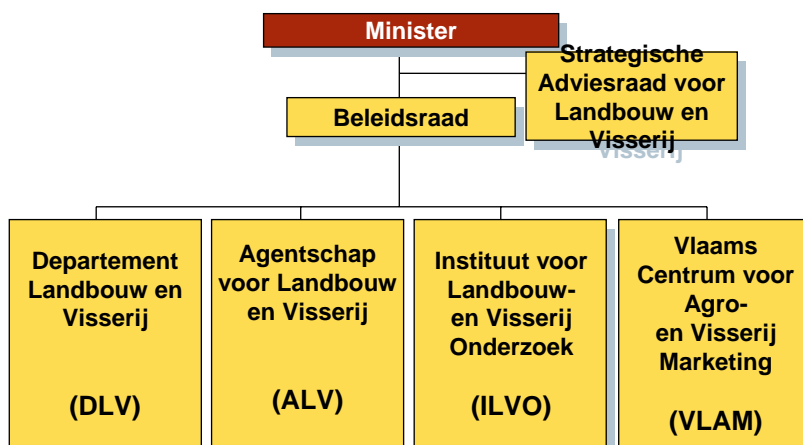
Minister

Strategische Adviesraad voor Landbouw en Visserij

Beleidsraad

Departement Landbouw en Visserij

(DLV)

Agentschap voor Landbouw en Visserij

(ALV)

Instituut voor Landbouw- en Visserij Onderzoek

(ILVO)

Vlaams Centrum voor Agro- en Visserij Marketing

(VLAM)